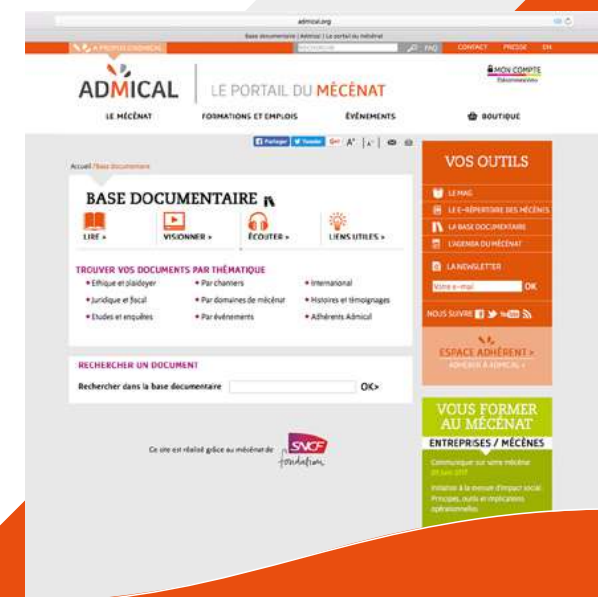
admical.org

Base documentaire | Admical | Le portail du mécénat

À PROPOS D'ADMICAL RECHERCHE FAQ CONTACT PRESSE EN

ADMICAL LE PORTAIL DU MÉCÉNAT

MON COMPTE
Déconnexion

LE MÉCÉNAT FORMATIONS ET EMPLOIS ÉVÉNEMENTS BOUTIQUE

Partager Tweeter G+ A⁺ A⁻

Accueil / Base documentaire

BASE DOCUMENTAIRE

LIRE » VISIONNER » ÉCOUTER » LIENS UTILES »

TROUVER VOS DOCUMENTS PAR THÉMATIQUE

• Ethique et plaidoyer • Par chantiers • International
• Juridique et fiscal • Par domaines de mécénat • Histoires et témoignages
• Etudes et enquêtes • Par événements • Adhérents Admical

RECHERCHER UN DOCUMENT

Rechercher dans la base documentaire OK»

Ce site est réalisé grâce au mécénat de SNCF fondation

VOS OUTILS

LE MAG
LE E-RÉPERTOIRE DES MÉCÈNES
LA BASE DOCUMENTAIRE
L'AGENDA DU MÉCÉNAT
LA NEWSLETTER
Votre e-mail OK
NOUS SUIVRE

ESPACE ADHÉRENT »
ADHÉRER À ADMICAL »

VOUS FORMER AU MÉCÉNAT
ENTREPRISES / MÉCÈNES
Communiquer sur votre mécénat
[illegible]
Initiation à la mesure d'impact social
Principes, outils et implications opérationnelles